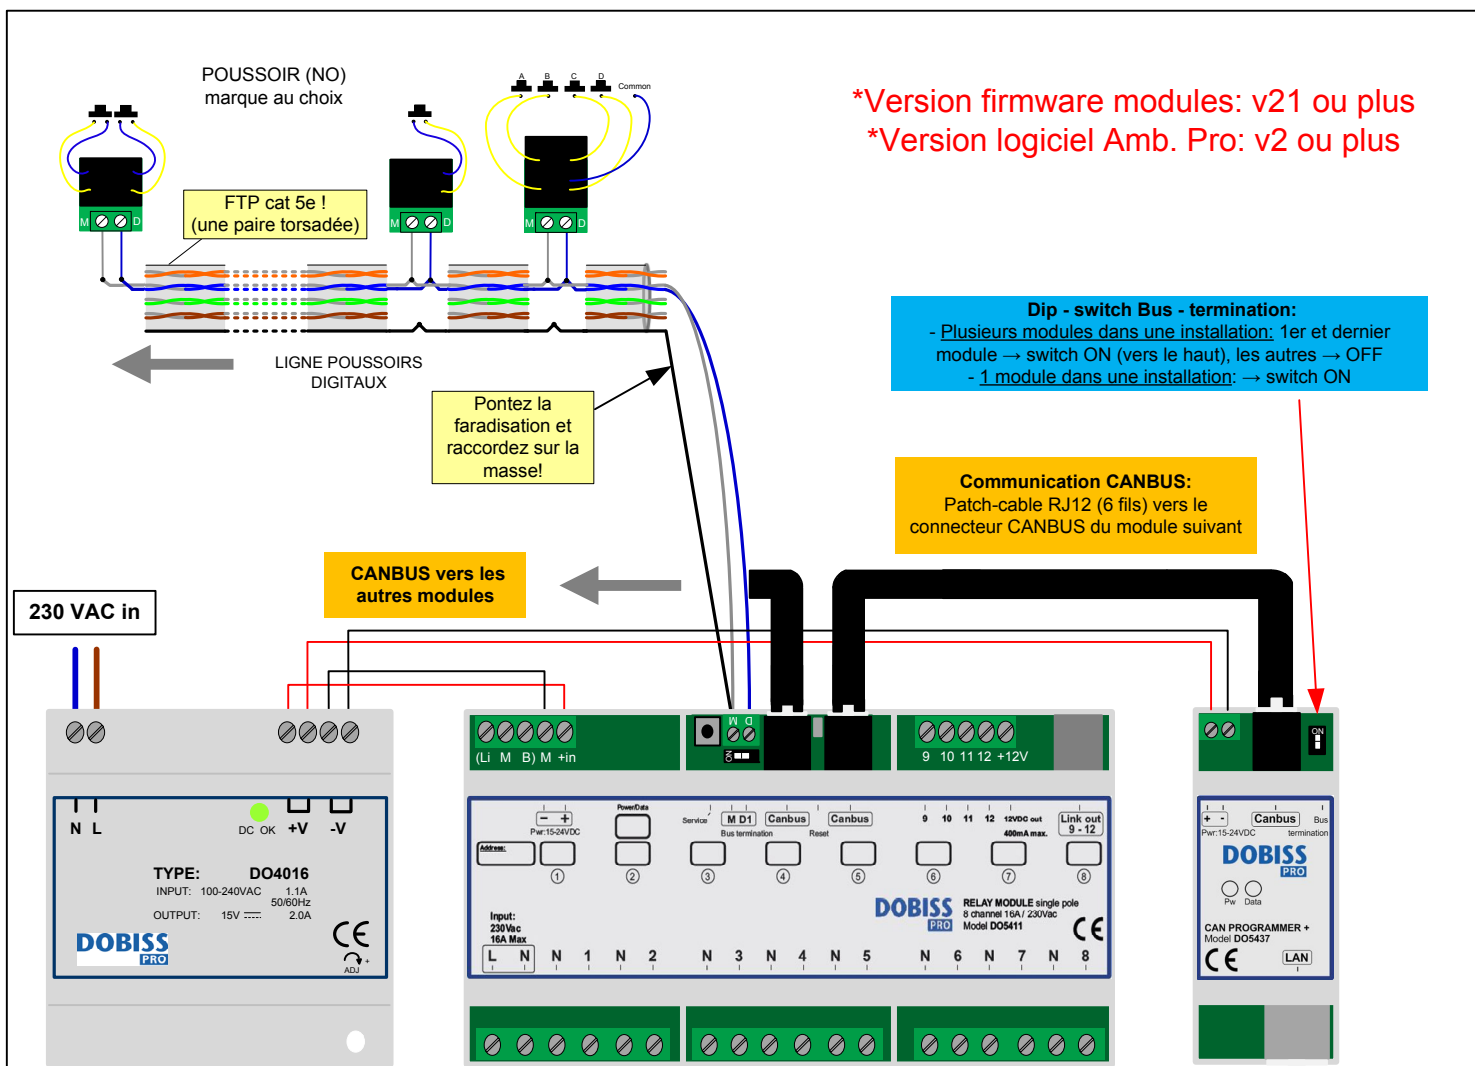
POUSSOIR (NO)
marque au choix

A B C D Common

*Version firmware modules: v21 ou plus
*Version logiciel Amb. Pro: v2 ou plus

M D
M D
M D

FTP cat 5e !
(une paire torsadée)

LIGNE POUSSOIRS
DIGITAUX

Dip - switch Bus - termination:
- Plusieurs modules dans une installation: 1er et dernier module → switch ON (vers le haut), les autres → OFF
- 1 module dans une installation: → switch ON

Pontez la faradisation et raccordez sur la masse!

Communication CANBUS:
Patch-cable RJ12 (6 fils) vers le connecteur CANBUS du module suivant

CANBUS vers les autres modules

230 VAC in

N L
DC OK +V -V
TYPE: DO4016
INPUT: 100-240VAC 1.1A 50/60Hz
OUTPUT: 15V 2.0A
DOBISS PRO
CE
ADJ

(Li M B) M +in
M D
ON
9 10 11 12 +12V

Pwr:15-24VDC
Power/Data
Service
M D1
Bus termination
Canbus
Reset
Canbus
9 10 11 12 12VDC out 400mA max.
Link out 9 - 12
Address
1 2 3 4 5 6 7 8
Input: 230Vac 16A Max
L N N 1 N 2 N 3 N 4 N 5 N 6 N 7 N 8
DOBISS PRO
RELAY MODULE single pole
8 channel 16A / 230Vac
Model DO5411
CE

ON
+ -
Pwr:15-24VDC
Canbus
Bus termination
DOBISS PRO
Pw Data
CAN PROGRAMMER +
Model DO5437
CE
LAN